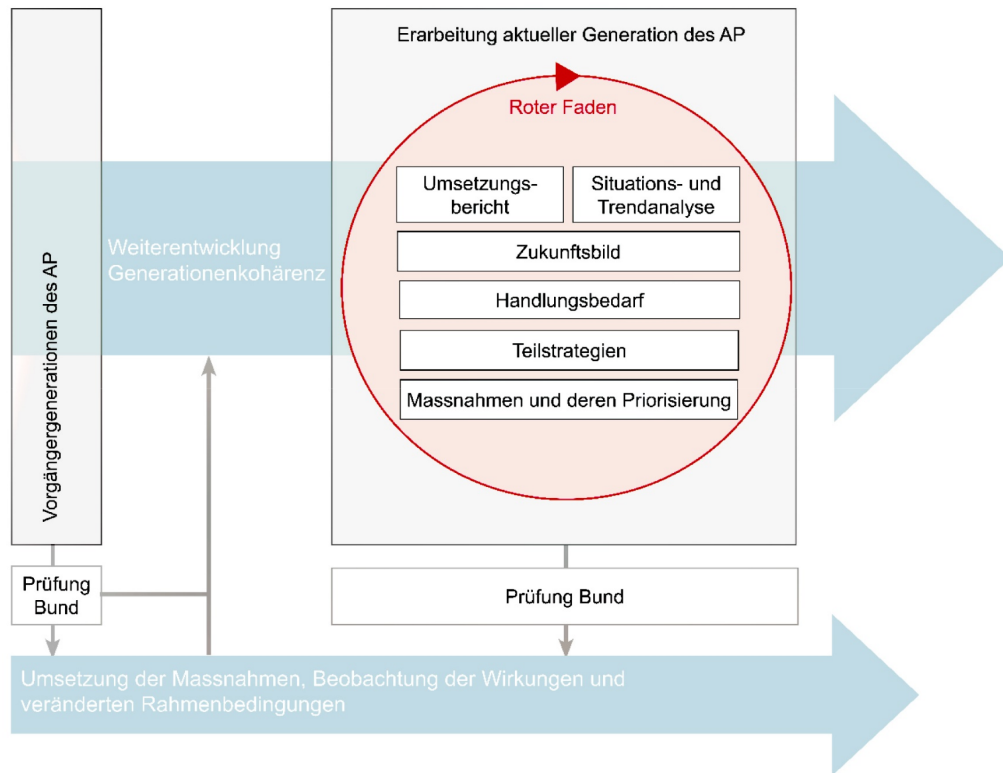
Vorgängergenerationen des AP

Weiterentwicklung Generationenkohärenz

Erarbeitung aktueller Generation des AP

Roter Faden

Umsetzungsbericht

Situations- und Trendanalyse

Zukunftsbild

Handlungsbedarf

Teilstrategien

Massnahmen und deren Priorisierung

Prüfung Bund

Prüfung Bund

Umsetzung der Massnahmen, Beobachtung der Wirkungen und veränderten Rahmenbedingungen